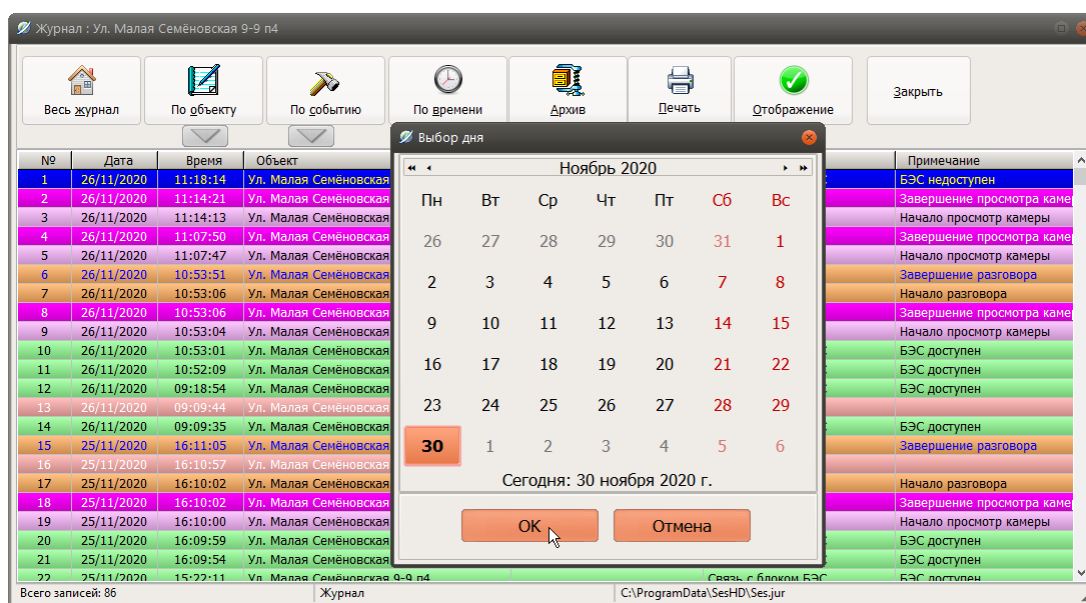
Журнал : Ул. Малая Семёновская 9-9 п4

Весь журнал
По объекту
По событию
По времени
Архив
Печать
Отображение
Закрыть

| № | Дата | Время | Объект | Примечание |
|---|---|---|---|---|
| 1 | 26/11/2020 | 11:18:14 | Ул. Малая Семёновская | БЭС недоступен |
| 2 | 26/11/2020 | 11:14:21 | Ул. Малая Семёновская | Завершение просмотра камер |
| 3 | 26/11/2020 | 11:14:13 | Ул. Малая Семёновская | Начало просмотр камеры |
| 4 | 26/11/2020 | 11:07:50 | Ул. Малая Семёновская | Завершение просмотра камер |
| 5 | 26/11/2020 | 11:07:47 | Ул. Малая Семёновская | Начало просмотр камеры |
| 6 | 26/11/2020 | 10:53:51 | Ул. Малая Семёновская | Завершение разговора |
| 7 | 26/11/2020 | 10:53:06 | Ул. Малая Семёновская | Начало разговора |
| 8 | 26/11/2020 | 10:53:06 | Ул. Малая Семёновская | Завершение просмотра камер |
| 9 | 26/11/2020 | 10:53:04 | Ул. Малая Семёновская | Начало просмотр камеры |
| 10 | 26/11/2020 | 10:53:01 | Ул. Малая Семёновская | БЭС доступен |
| 11 | 26/11/2020 | 10:52:09 | Ул. Малая Семёновская | БЭС доступен |
| 12 | 26/11/2020 | 09:18:54 | Ул. Малая Семёновская | БЭС доступен |
| 13 | 26/11/2020 | 09:09:44 | Ул. Малая Семёновская | |
| 14 | 26/11/2020 | 09:09:35 | Ул. Малая Семёновская | БЭС доступен |
| 15 | 25/11/2020 | 16:11:05 | Ул. Малая Семёновская | Завершение разговора |
| 16 | 25/11/2020 | 16:10:57 | Ул. Малая Семёновская | |
| 17 | 25/11/2020 | 16:10:02 | Ул. Малая Семёновская | Начало разговора |
| 18 | 25/11/2020 | 16:10:02 | Ул. Малая Семёновская | Завершение просмотра камер |
| 19 | 25/11/2020 | 16:10:00 | Ул. Малая Семёновская | Начало просмотр камеры |
| 20 | 25/11/2020 | 16:09:59 | Ул. Малая Семёновская | БЭС доступен |
| 21 | 25/11/2020 | 16:09:54 | Ул. Малая Семёновская | БЭС доступен |
| 22 | 25/11/2020 | 15:22:11 | Ул. Малая Семёновская 9-9 п4 | Связь с блоком БЭС | БЭС доступен |

Выбор дня

Ноябрь 2020

| Пн | Вт | Ср | Чт | Пт | Сб | Вс |
|---|---|---|---|---|---|---|
| 26 | 27 | 28 | 29 | 30 | 31 | 1 |
| 2 | 3 | 4 | 5 | 6 | 7 | 8 |
| 9 | 10 | 11 | 12 | 13 | 14 | 15 |
| 16 | 17 | 18 | 19 | 20 | 21 | 22 |
| 23 | 24 | 25 | 26 | 27 | 28 | 29 |
| 30 | 1 | 2 | 3 | 4 | 5 | 6 |

Сегодня: 30 ноября 2020 г.

OK
Отмена

Всего записей: 86
Журнал
C:\ProgramData\SesHD\Ses.jur